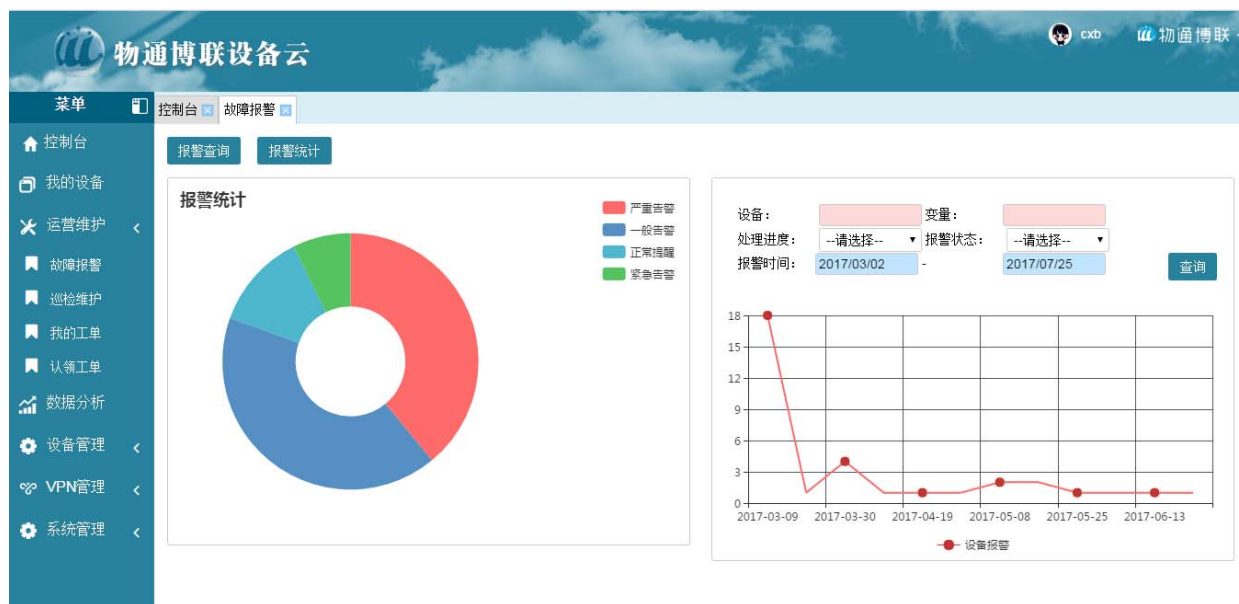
物通博联设备云

cxb 物通博联

菜单

控制台 故障报警

控制台

我的设备

运营维护

故障报警

巡检维护

我的工单

认领工单

数据分析

设备管理

VPN管理

系统管理

报警查询 报警统计

报警统计

严重告警
一般告警
正常提醒
紧急告警

设备： 变量：
处理进度： --请选择-- 报警状态： --请选择--
报警时间： 2017/03/02 - 2017/07/25
查询

18
15
12
9
6
3
0

2017-03-09 2017-03-30 2017-04-19 2017-05-08 2017-05-25 2017-06-13

设备报警